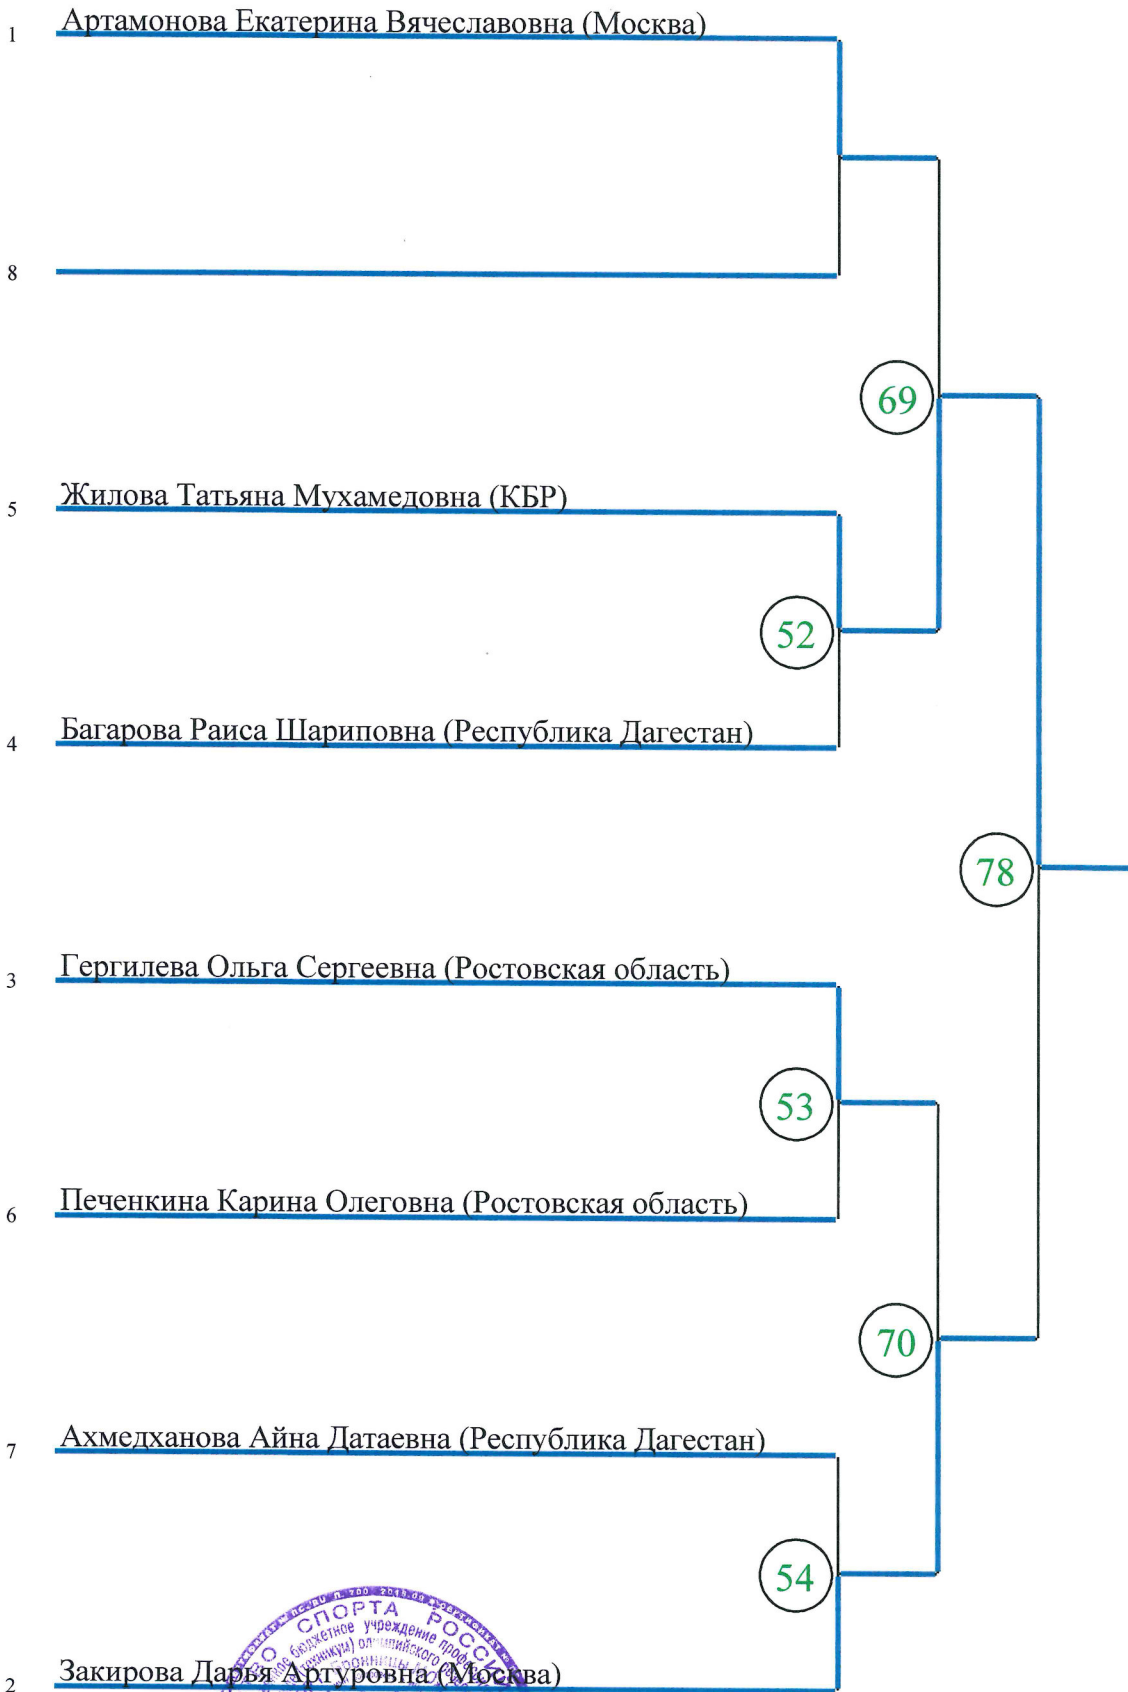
1 Артамонова Екатерина Вячеславовна (Москва)

8

69

5 Жилова Татьяна Мухамедовна (КБР)

52

4 Багарова Раиса Шариповна (Республика Дагестан)

78

3 Гергилева Ольга Сергеевна (Ростовская область)

53

6 Печенкина Карина Олеговна (Ростовская область)

70

7 Ахмедханова Айна Датаевна (Республика Дагестан)

54

2 Закирова Дарья Артуровна (Москва)

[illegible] СПОРТА РОССИИ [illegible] бюджетное учреждение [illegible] олимпийского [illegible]